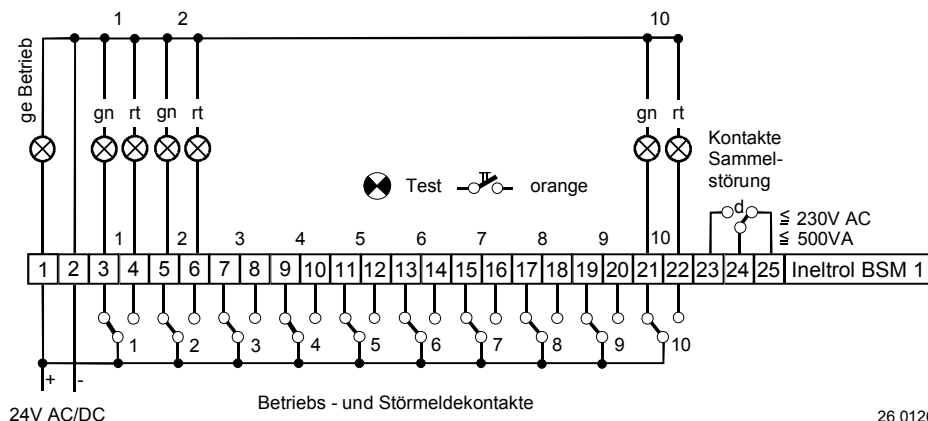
ge Betrieb

1 2 10

gn rt gn rt gn rt

Kontakte Sammelstörung

Test orange

1 2 3 4 5 6 7 8 9 10

d

≦ 230V AC
≦ 500VA

| 1 | 2 | 3 | 4 | 5 | 6 | 7 | 8 | 9 | 10 | 11 | 12 | 13 | 14 | 15 | 16 | 17 | 18 | 19 | 20 | 21 | 22 | 23 | 24 | 25 | Ineltrol BSM 1 |
|---|---|---|---|---|---|---|---|---|---|---|---|---|---|---|---|---|---|---|---|---|---|---|---|---|---|

1 2 3 4 5 6 7 8 9 10

+ -

24V AC/DC

Betriebs - und Störmeldekontakte

26 0120